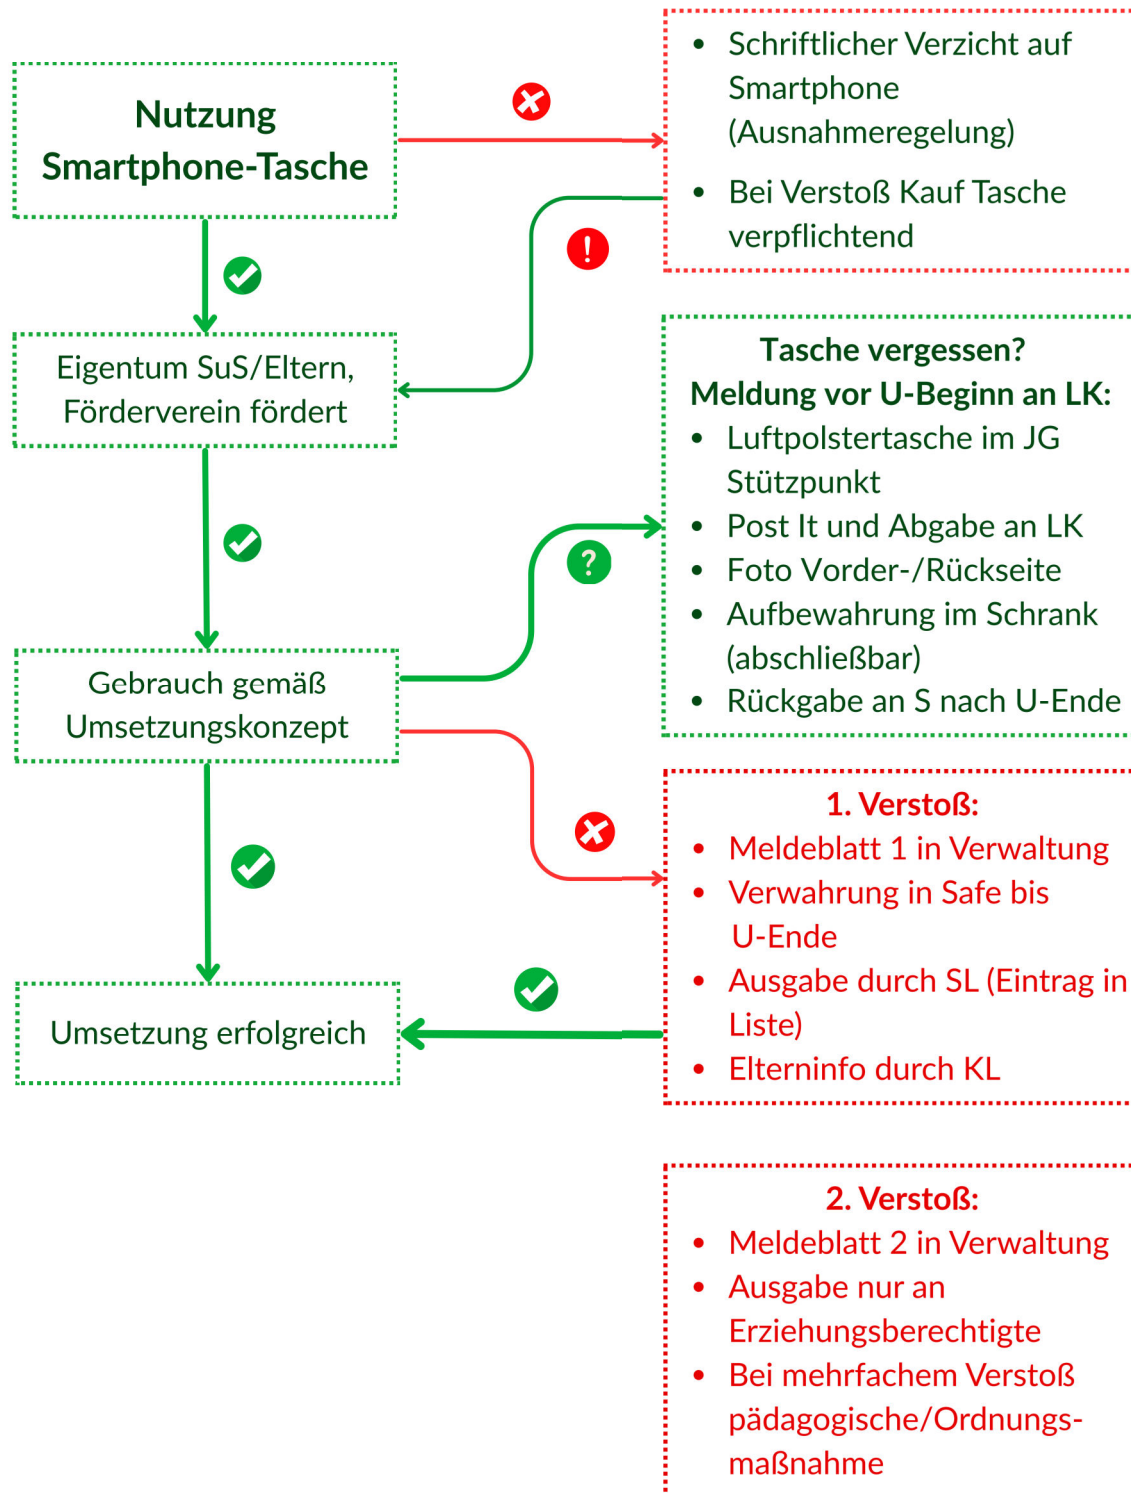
Nutzung Smartphone-Tasche

- Schriftlicher Verzicht auf Smartphone (Ausnahmeregelung)
- Bei Verstoß Kauf Tasche verpflichtend

!

Eigentum SuS/Eltern, Förderverein fördert

Tasche vergessen?
Meldung vor U-Beginn an LK:
- Luftpolstertasche im JG Stützpunkt
- Post It und Abgabe an LK
- Foto Vorder-/Rückseite
- Aufbewahrung im Schrank (abschließbar)
- Rückgabe an S nach U-Ende

?

Gebrauch gemäß Umsetzungskonzept

1. Verstoß:
- Meldeblatt 1 in Verwaltung
- Verwahrung in Safe bis U-Ende
- Ausgabe durch SL (Eintrag in Liste)
- Elterninfo durch KL

Umsetzung erfolgreich

2. Verstoß:
- Meldeblatt 2 in Verwaltung
- Ausgabe nur an Erziehungsberechtigte
- Bei mehrfachem Verstoß pädagogische/Ordnungsmaßnahme